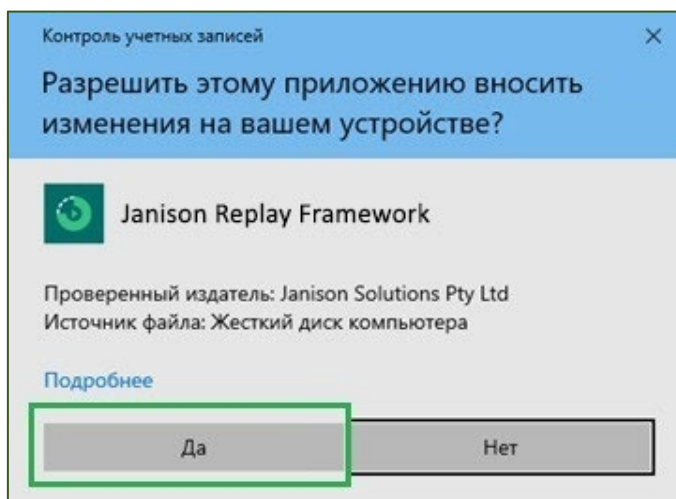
Контроль учетных записей

×

Разрешить этому приложению вносить изменения на вашем устройстве?

Janison Replay Framework

Проверенный издатель: Janison Solutions Pty Ltd
Источник файла: Жесткий диск компьютера

Подробнее

Да

Нет